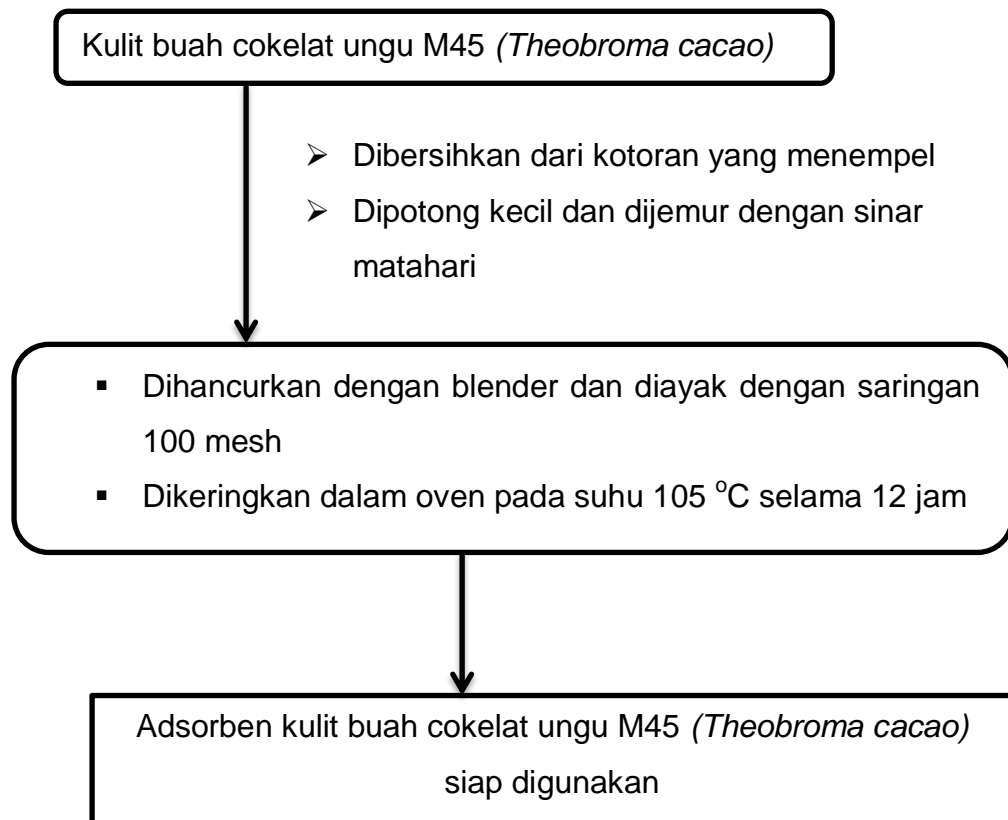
Kulit buah cokelat ungu M45 (Theobroma cacao)

- Dibersihkan dari kotoran yang menempel
- Dipotong kecil dan dijemur dengan sinar matahari

- Dihancurkan dengan blender dan diayak dengan saringan 100 mesh
- Dikeringkan dalam oven pada suhu 105 $^{o}$C selama 12 jam

Adsorben kulit buah cokelat ungu M45 (Theobroma cacao) siap digunakan